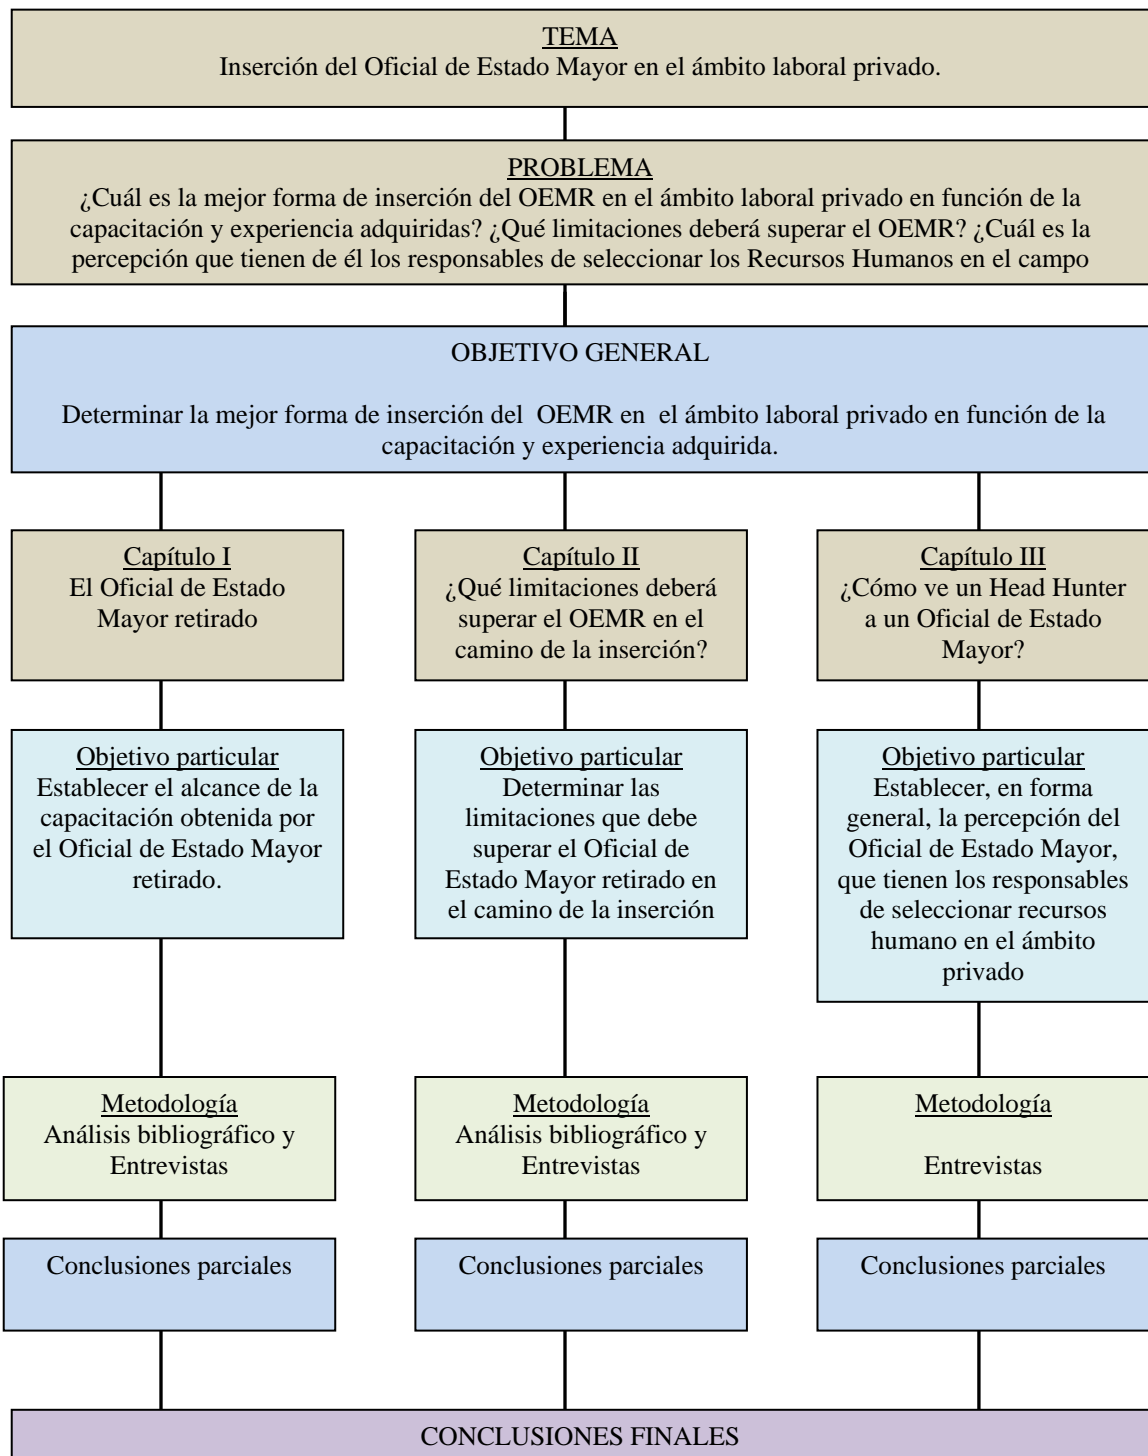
TEMA
Inserción del Oficial de Estado Mayor en el ámbito laboral privado.

PROBLEMA
¿Cuál es la mejor forma de inserción del OEMR en el ámbito laboral privado en función de la capacitación y experiencia adquiridas? ¿Qué limitaciones deberá superar el OEMR? ¿Cuál es la percepción que tienen de él los responsables de seleccionar los Recursos Humanos en el campo

OBJETIVO GENERAL

Determinar la mejor forma de inserción del OEMR en el ámbito laboral privado en función de la capacitación y experiencia adquirida.

Capítulo I
El Oficial de Estado Mayor retirado

Objetivo particular
Establecer el alcance de la capacitación obtenida por el Oficial de Estado Mayor retirado.

Metodología
Análisis bibliográfico y Entrevistas

Conclusiones parciales

Capítulo II
¿Qué limitaciones deberá superar el OEMR en el camino de la inserción?

Objetivo particular
Determinar las limitaciones que debe superar el Oficial de Estado Mayor retirado en el camino de la inserción

Metodología
Análisis bibliográfico y Entrevistas

Conclusiones parciales

Capítulo III
¿Cómo ve un Head Hunter a un Oficial de Estado Mayor?

Objetivo particular
Establecer, en forma general, la percepción del Oficial de Estado Mayor, que tienen los responsables de seleccionar recursos humano en el ámbito privado

Metodología

Entrevistas

Conclusiones parciales

CONCLUSIONES FINALES